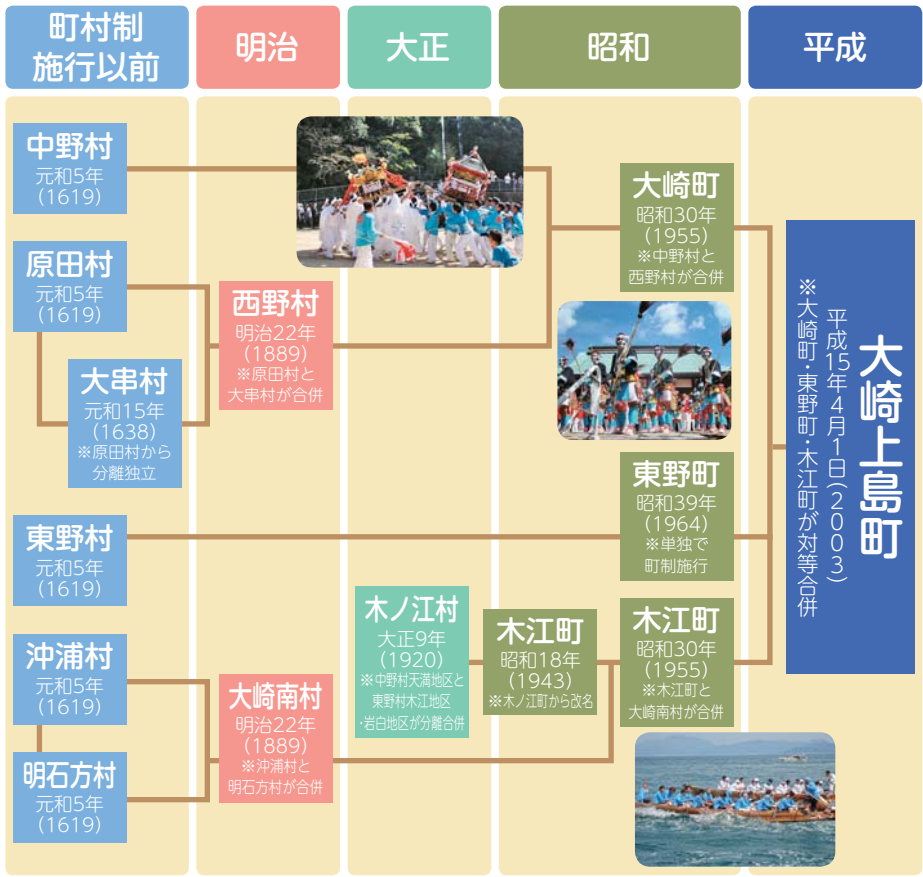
町村制施行以前

明治

大正

昭和

平成

中野村
元和5年
(1619)

原田村
元和5年
(1619)

大串村
元和15年
(1638)
※原田村から分離独立

東野村
元和5年
(1619)

沖浦村
元和5年
(1619)

明石方村
元和5年
(1619)

西野村
明治22年
(1889)
※原田村と大串村が合併

大崎南村
明治22年
(1889)
※沖浦村と明石方村が合併

木ノ江村
大正9年
(1920)
※中野村天満地区と東野村木江地区・岩白地区が分離合併

木江町
昭和18年
(1943)
※木ノ江町から改名

大崎町
昭和30年
(1955)
※中野村と西野村が合併

東野町
昭和39年
(1964)
※単独で町制施行

木江町
昭和30年
(1955)
※木江町と大崎南村が合併

大崎上島町
平成15年4月1日(2003)
※大崎町・東野町・木江町が対等合併